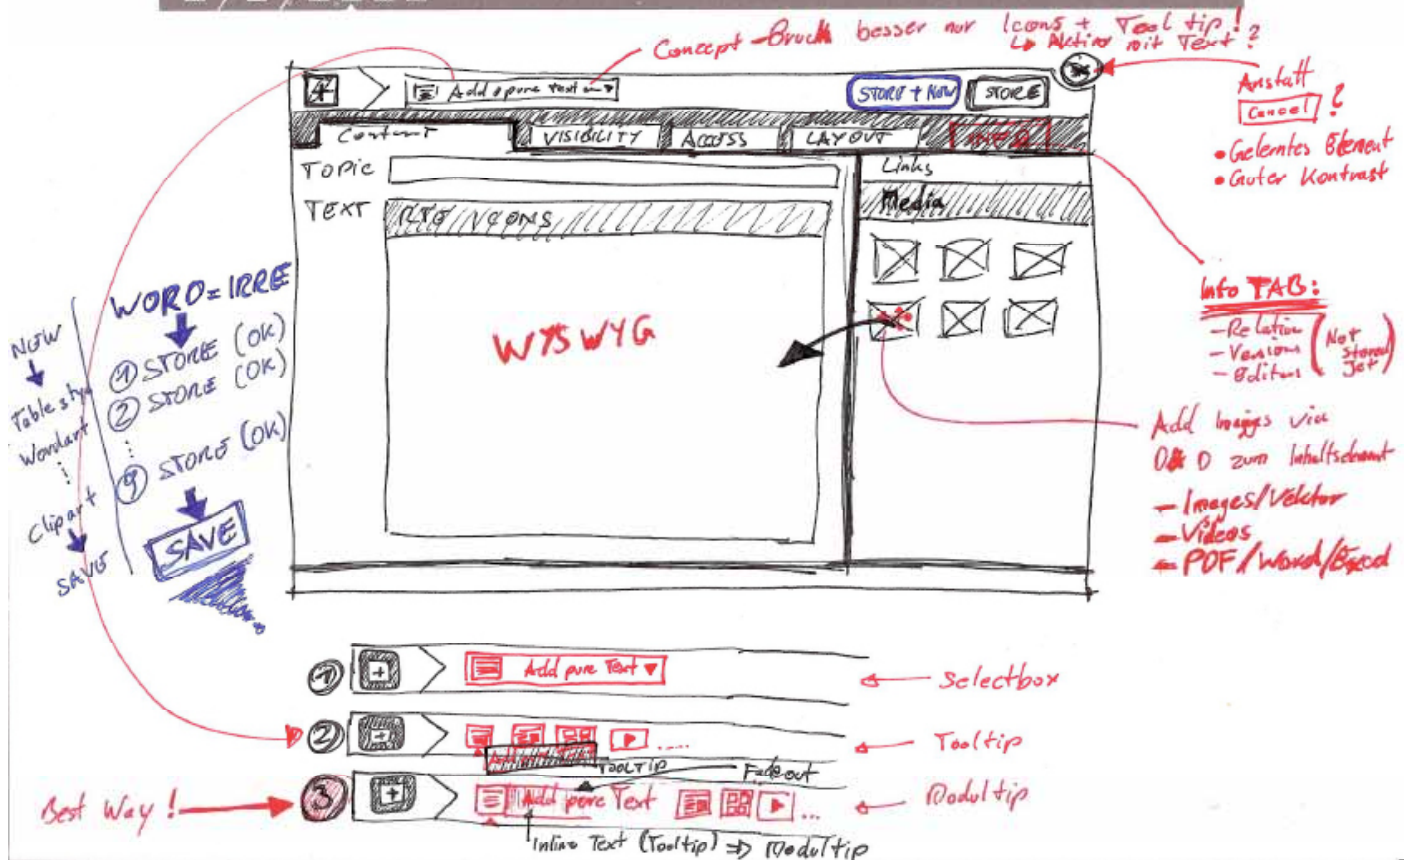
Concept-Bruch besser nur Icons + Tool tip! ↳ Aktion mit Text?

Add pure Text

STORE + NEW STORE

Anstatt Cancel?
• Gelerntes Element
• Guter Kontrast

Content VISIBILITY ACCESS LAYOUT INFO

Topic
Text RTE ICONS

Links
Media

WYSWYG

Info TAB:
– Relation
– Versions
– Editors
(Not stored yet)

Add Images via D&D zum Inhaltselement
– Images/Vektor
– Videos
– PDF/Word/Excel

NOW
Table style
Wordart
⋮
Clipart
SAVE

WORD = IRRE
① STORE (OK)
② STORE (OK)
⋮
⑨ STORE (OK)
SAVE

① Add pure Text ▾ ← Selectbox
② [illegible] ← Tooltip
Tooltip Fade out
Best Way! ③ Add pure Text ... ← Modultip
Inline Text (Tooltip) ⇒ Modultip